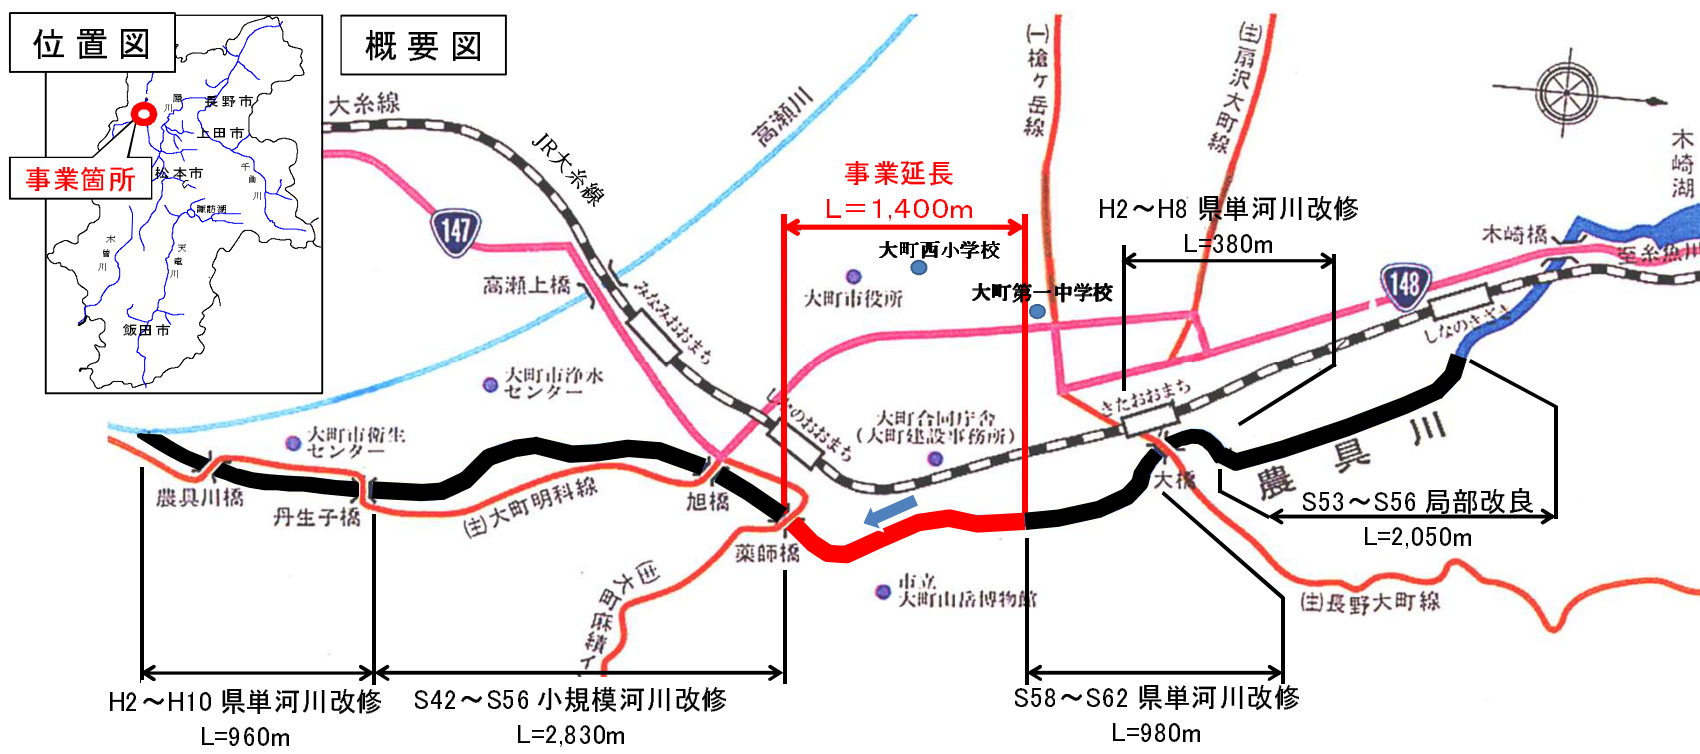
位置図

長野市
上田市
松本市
諏訪湖
飯田市
事業箇所

概要図

大糸線
JR大糸線
高瀬川
147
高瀬上橋
みなみおおまち
大町市浄水センター
大町市衛生センター
農具川橋
丹生子橋
(主)大町明科線
旭橋
しなのおおまち
薬師橋
(主)大町麻績インター
事業延長
L＝1,400m
大町西小学校
大町市役所
大町第一中学校
大町合同庁舎（大町建設事務所）
市立大町山岳博物館
(一)槍ヶ岳線
(主)扇沢大町線
H2～H8 県単河川改修
L=380m
きたおおまち
大橋
農具川
木崎橋
木崎湖
148
しなのきざき
S53～S56 局部改良
L=2,050m
(主)長野大町線
H2～H10 県単河川改修
L=960m
S42～S56 小規模河川改修
L=2,830m
S58～S62 県単河川改修
L=980m